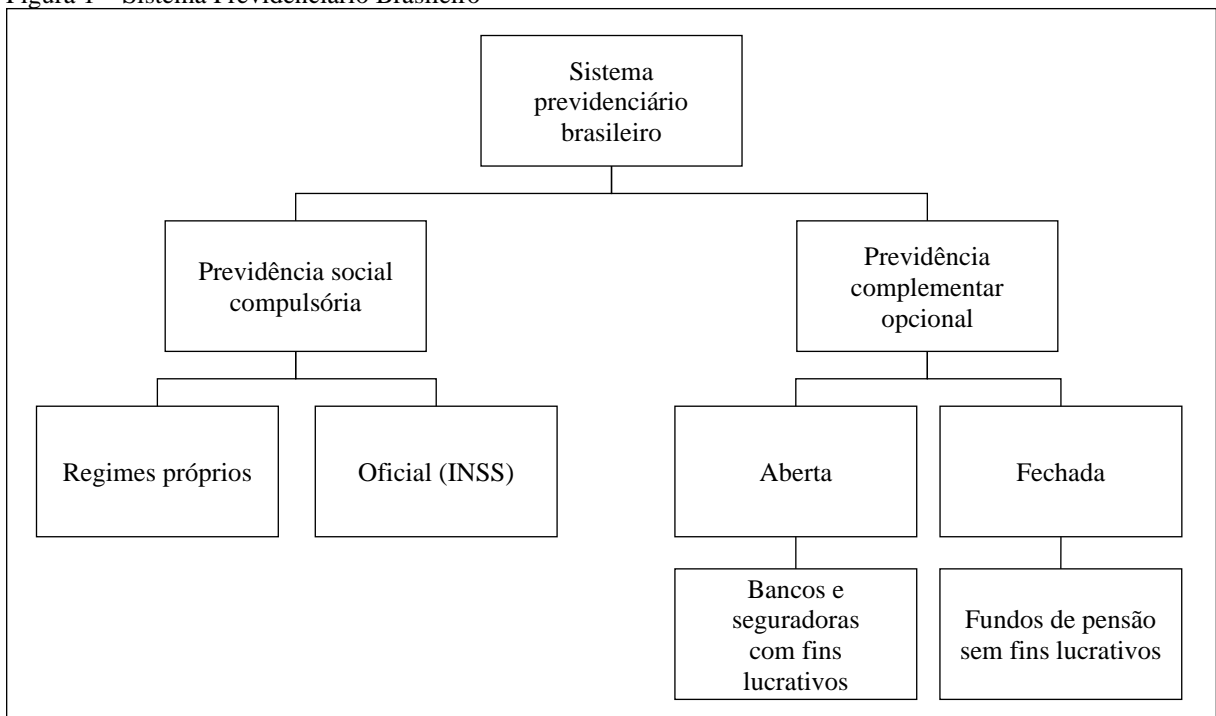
Figura 1 – Sistema Previdenciário Brasileiro

Sistema previdenciário brasileiro

Previdência social compulsória

Previdência complementar opcional

Regimes próprios

Oficial (INSS)

Aberta

Fechada

Bancos e seguradoras com fins lucrativos

Fundos de pensão sem fins lucrativos